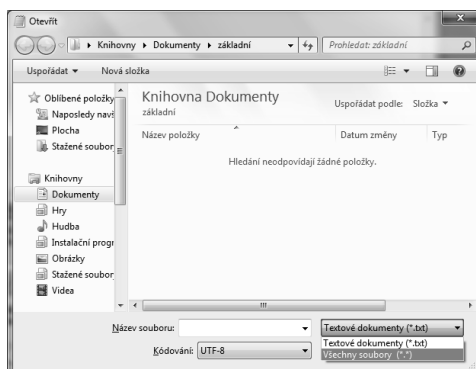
Otevřít

Knihovny ▸ Dokumenty ▸ základní

Prohledat: základní

Uspořádat ▾ Nová složka

Oblíbené položky
Naposledy navš
Plocha
Stažené soubor

Knihovny
Dokumenty
Hry
Hudba
Instalační progr
Obrázky
Stažené soubor
Videa

Knihovna Dokumenty
základní

Uspořádat podle: Složka ▾

Název položky | Datum změny | Typ

Hledání neodpovídají žádné položky.

Název souboru:
Kódování: UTF-8

Textové dokumenty (*.txt)
Textové dokumenty (*.txt)
Všechny soubory (*.*)